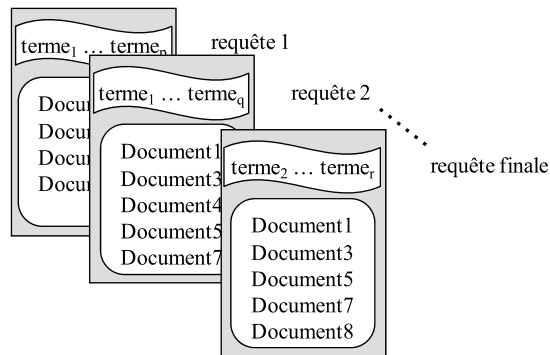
terme$_1$ … terme$_p$

requête 1

Docum
Docum
Docum
Docum

terme$_1$ … terme$_q$

requête 2

Document1
Document3
Document4
Document5
Document7

requête finale

terme$_2$ … terme$_r$

Document1
Document3
Document5
Document7
Document8